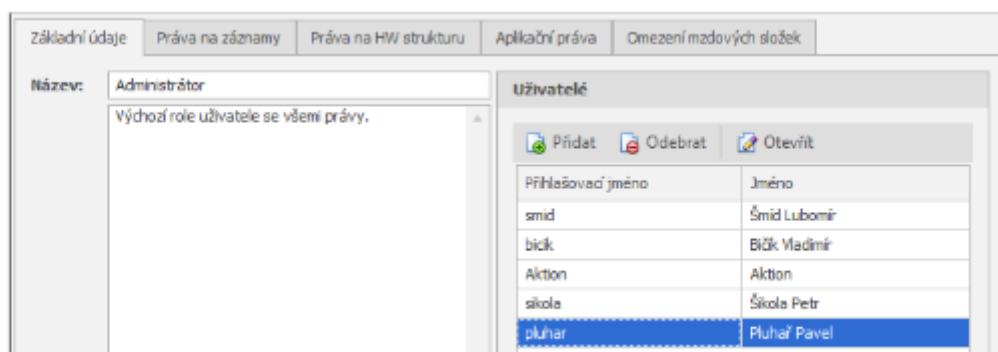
Základní údaje | Práva na záznamy | Práva na HW strukturu | Aplikační práva | Omezení mzdových složek

Název: Administrátor

Výchozí role uživatele se všemi právy.

Uživatelé

Přidat | Odebrat | Otevřít

| Přihlašovací jméno | Jméno |
|---|---|
| smid | Šmíd Lubomír |
| bicik | Bičík Vladimír |
| Aktion | Aktion |
| sikola | Šikola Petr |
| pluhar | Pluhař Pavel |